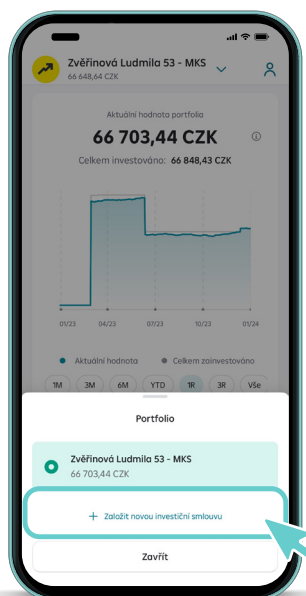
Zvěřinová Ludmila 53 - MKS
66 648,64 CZK

Aktuální hodnota portfolia
66 703,44 CZK
Celkem investováno: 66 848,43 CZK

01/23
04/23
07/23
10/23
01/24

Aktuální hodnota
Celkem zainvestováno

1M
3M
6M
YTD
1R
3R
Vše

Portfolio

Zvěřinová Ludmila 53 - MKS
66 703,44 CZK

+ Založit novou investiční smlouvu

Zavřít